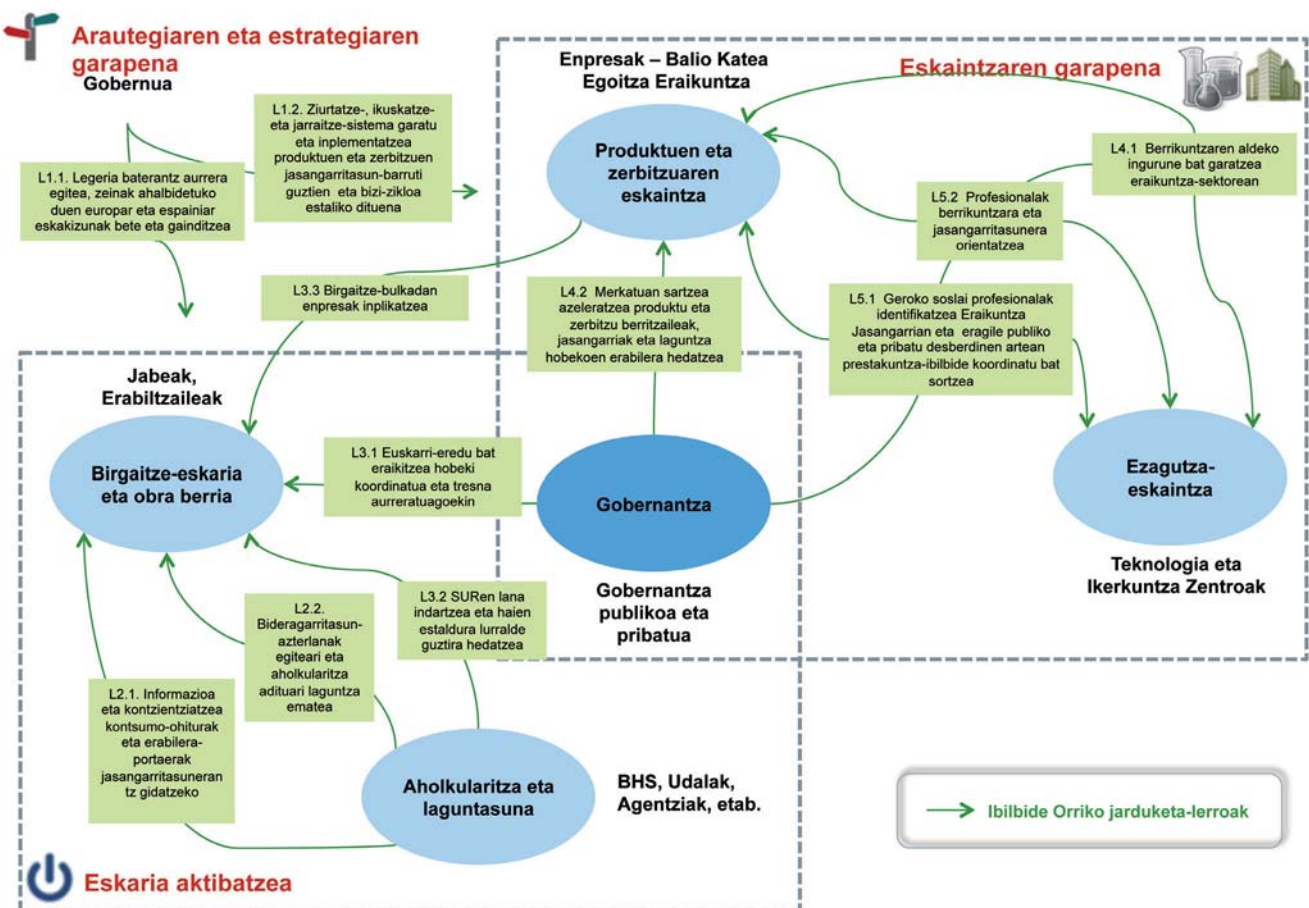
Arautegiaren eta estrategiaren garapena

Gobernua

L1.1. Legeria baterantz aurrera egitea, zeinak ahalbidetuko duen europar eta espainiar eskakizunak bete eta gainditzea

L1.2. Ziurtatze-, ikuskatze- eta jarraitze-sistema garatu eta inplementatzea produktuen eta zerbitzuen jasangarritasun-barruti guztien eta bizi-zikloa estaliko dituena

Enpresak – Balio Katea
Egoitza Eraikuntza

Eskaintzaren garapena

Produktuen eta zerbitzuaren eskaintza

L4.1 Berrikuntzaren aldeko ingurune bat garatzea eraikuntza-sektorean

L5.2 Profesionalak berrikuntzara eta jasangarritasunera orientatzea

L3.3 Birgaitze-bulkadan enpresak inplikatzea

L4.2 Merkatuan sartzea azeleratzea produktu eta zerbitzu berritzaileak, jasangarriak eta laguntza hobekoen erabilera hedatzea

L5.1 Geroko soslai profesionalak identifikatzea Eraikuntza Jasangarrian eta eragile publiko eta pribatu desberdinen artean prestakuntza-ibilbide koordinatu bat sortzea

Jabeak, Erabiltzaileak

Birgaitze-eskaria eta obra berria

L3.1 Euskarri-eredu bat eraikitzea hobeki koordinatua eta tresna aurreratuagoekin

Gobernantza

Ezagutza-eskaintza

Teknologia eta Ikerkuntza Zentroak

Gobernantza publikoa eta pribatua

L2.2. Bideragarritasun-azterlanak egiteari eta aholkularitza adituari laguntza ematea

L3.2 SURen lana indartzea eta haien estaldura lurralde guztira hedatzea

L2.1. Informazioa eta kontzientziatzea kontsumo-ohiturak eta erabilera-portaerak jasangarritasuneran tz gidatzeko

Aholkularitza eta laguntasuna

BHS, Udalak, Agentziak, etab.

Ibilbide Orriko jarduketa-lerroak

Eskaria aktibatzea